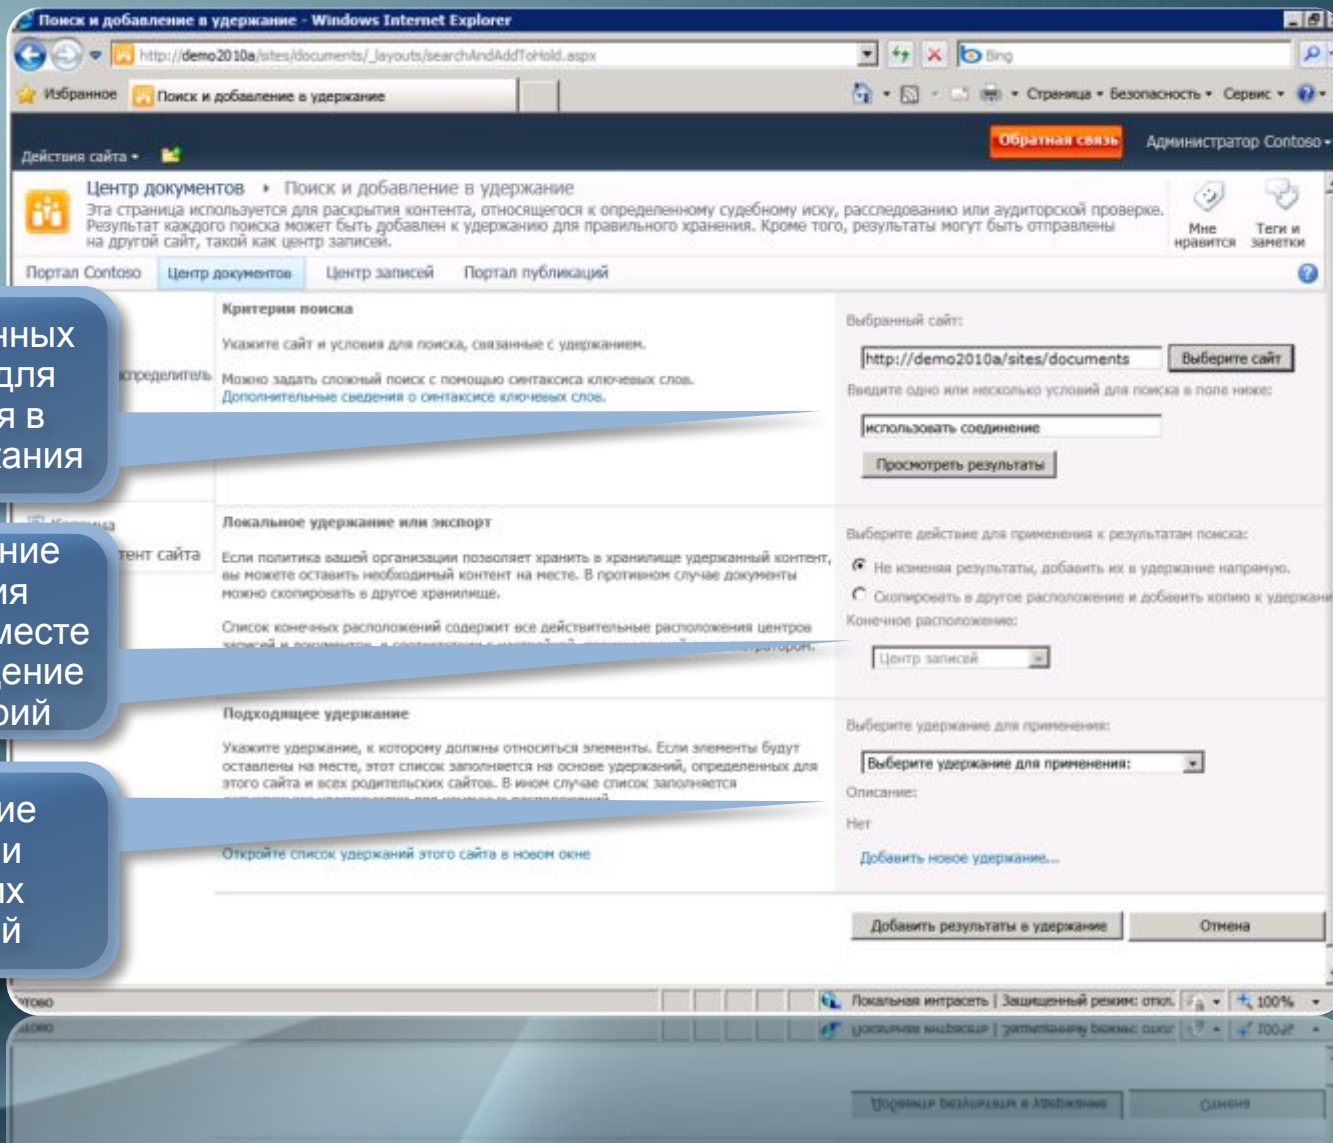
Поиск и добавление в удержание - Windows Internet Explorer

http://demo2010a/sites/documents/_layouts/searchAndAddToHold.aspx

Bing

Избранное | Поиск и добавление в удержание

Страница • Безопасность • Сервис •

Действия сайта •

Обратная связь | Администратор Contoso •

Центр документов • Поиск и добавление в удержание

Эта страница используется для раскрытия контента, относящегося к определенному судебному иску, расследованию или аудиторской проверке. Результат каждого поиска может быть добавлен к удержанию для правильного хранения. Кроме того, результаты могут быть отправлены на другой сайт, такой как центр записей.

Мне нравится | Теги и заметки

Портал Contoso | Центр документов | Центр записей | Портал публикаций

нных
для
я в
ания

определитель

Критерии поиска

Укажите сайт и условия для поиска, связанные с удержанием.

Можно задать сложный поиск с помощью синтаксиса ключевых слов.
Дополнительные сведения о синтаксисе ключевых слов.

Выбранный сайт:

http://demo2010a/sites/documents | Выберите сайт

Введите одно или несколько условий для поиска в поле ниже:

использовать соединение

Просмотреть результаты

ние
ия
месте
дение
рий

тент сайта

Локальное удержание или экспорт

Если политика вашей организации позволяет хранить в хранилище удержанный контент, вы можете оставить необходимый контент на месте. В противном случае документы можно скопировать в другое хранилище.

Список конечных расположений содержит все действительные расположения центров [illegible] раторон.

Выберите действие для применения к результатам поиска:

Не изменяя результаты, добавить их в удержание напрямую.

Скопировать в другое расположение и добавить копию к удержани

Конечное расположение:

Центр записей

ие
и
х
й

Подходящее удержание

Укажите удержание, к которому должны относиться элементы. Если элементы будут оставлены на месте, этот список заполняется на основе удержаний, определенных для этого сайта и всех родительских сайтов. В ином случае список заполняется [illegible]

Откройте список удержаний этого сайта в новом окне

Выберите удержание для применения:

Выберите удержание для применения:

Описание:

Нет

Добавить новое удержание...

Добавить результаты в удержание | Отмена

Готово

Локальная интрасеть | Защищенный режим: откл. | 100%